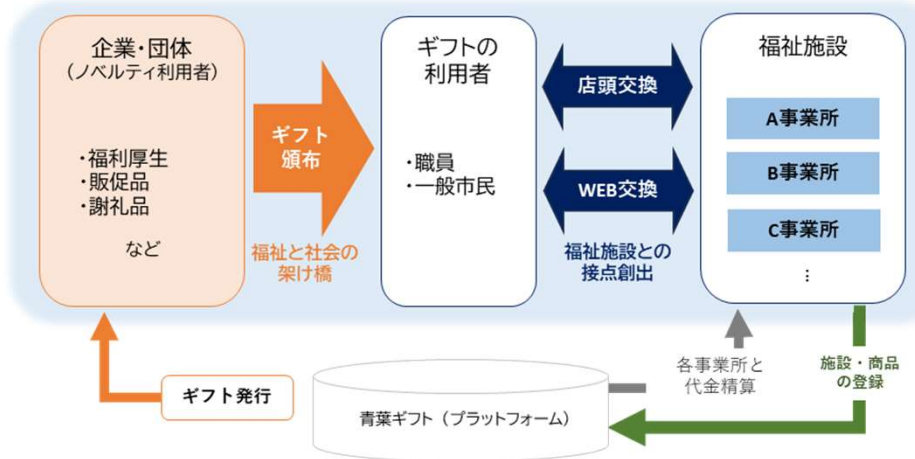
企業・団体
（ノベルティ利用者）

・福利厚生
・販促品
・謝礼品

など

ギフト
頒布

福祉と社会の
架け橋

ギフトの
利用者

・職員
・一般市民

店頭交換

WEB交換

福祉施設との
接点創出

福祉施設

A事業所

B事業所

C事業所

⋮

ギフト発行

青葉ギフト（プラットフォーム）

各事業所と
代金精算

施設・商品
の登録